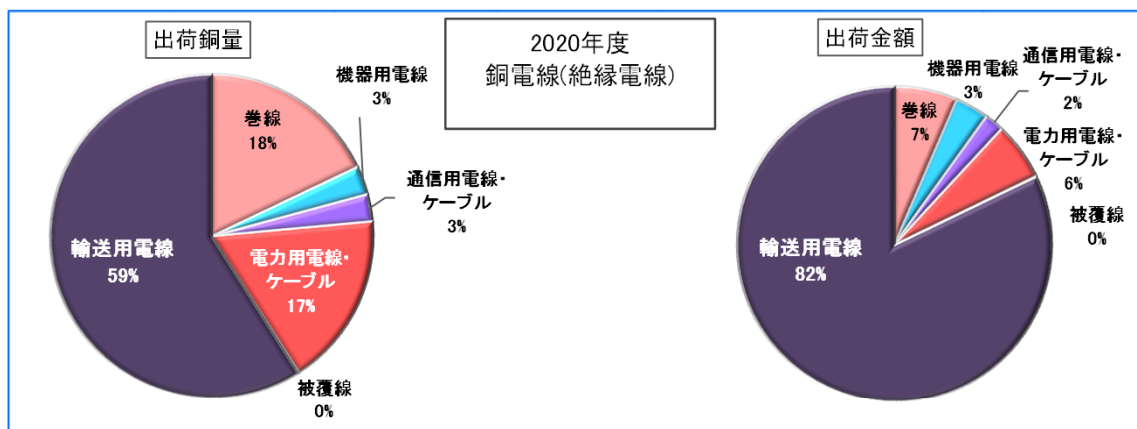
出荷銅量

2020年度
銅電線(絶縁電線)

出荷金額

機器用電線
3%

巻線
18%

通信用電線・ケーブル
3%

輸送用電線
59%

電力用電線・ケーブル
17%

被覆線
0%

機器用電線
3%

通信用電線・ケーブル
2%

巻線
7%

電力用電線・ケーブル
6%

被覆線
0%

輸送用電線
82%